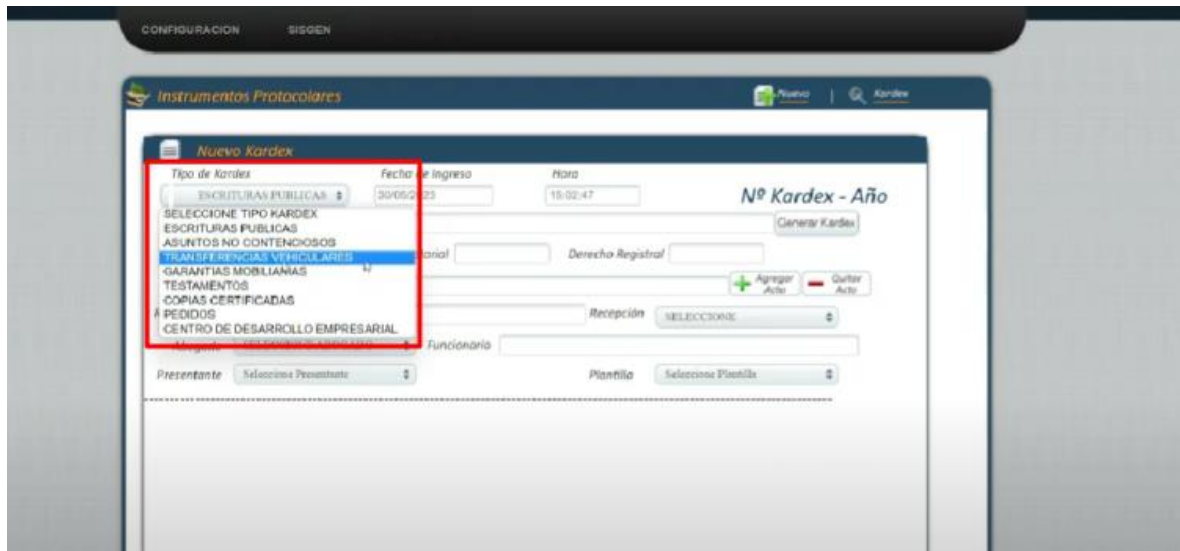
CONFIGURACION SISGEN

Instrumentos Protocolares

Nuevo | Kardex

Nuevo Kardex

Tipo de Kardex
Fecha de Ingreso
Hora

ESCRITURAS PUBLICAS
30/05/2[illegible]
15:02:47

Nº Kardex - Año

SELECCIONE TIPO KARDEX
ESCRITURAS PUBLICAS
ASUNTOS NO CONTENCIOSOS
TRANSFERENCIAS VEHICULARES
GARANTIAS MOBILIARIAS
TESTAMENTOS
COPIAS CERTIFICADAS
PEDIDOS
CENTRO DE DESARROLLO EMPRESARIAL

Generar Kardex

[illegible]arial
Derecho Registral

Agregar Acto
Quitar Acto

Recepción
SELECCIONE

Funcionario

Presentante
Seleccione Presentante

Plantilla
Seleccione Plantilla